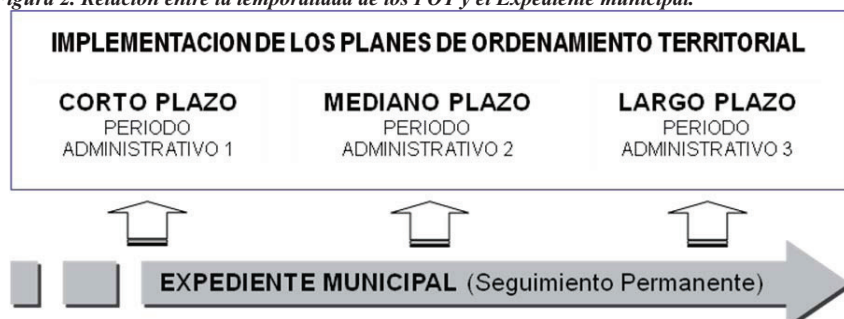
igura 2. Relación entre la temporalidad de los POT y el Expediente municipal.

IMPLEMENTACION DE LOS PLANES DE ORDENAMIENTO TERRITORIAL

CORTO PLAZO
PERIODO ADMINISTRATIVO 1

MEDIANO PLAZO
PERIODO ADMINISTRATIVO 2

LARGO PLAZO
PERIODO ADMINISTRATIVO 3

EXPEDIENTE MUNICIPAL (Seguimiento Permanente)